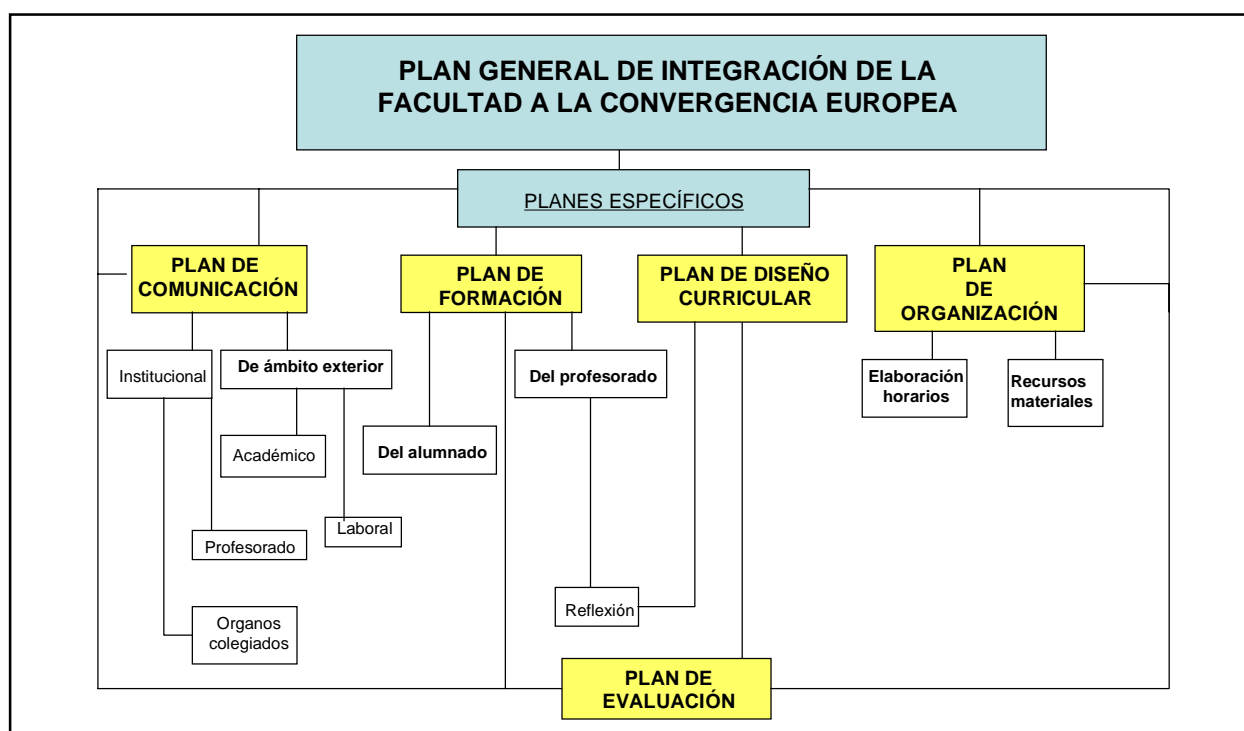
PLAN GENERAL DE INTEGRACIÓN DE LA FACULTAD A LA CONVERGENCIA EUROPEA

PLANES ESPECÍFICOS

PLAN DE COMUNICACIÓN

Institucional

De ámbito exterior

Académico

Laboral

Profesorado

Organos colegiados

PLAN DE FORMACIÓN

Del alumnado

Del profesorado

Reflexión

PLAN DE DISEÑO CURRICULAR

PLAN DE ORGANIZACIÓN

Elaboración horarios

Recursos materiales

PLAN DE EVALUACIÓN